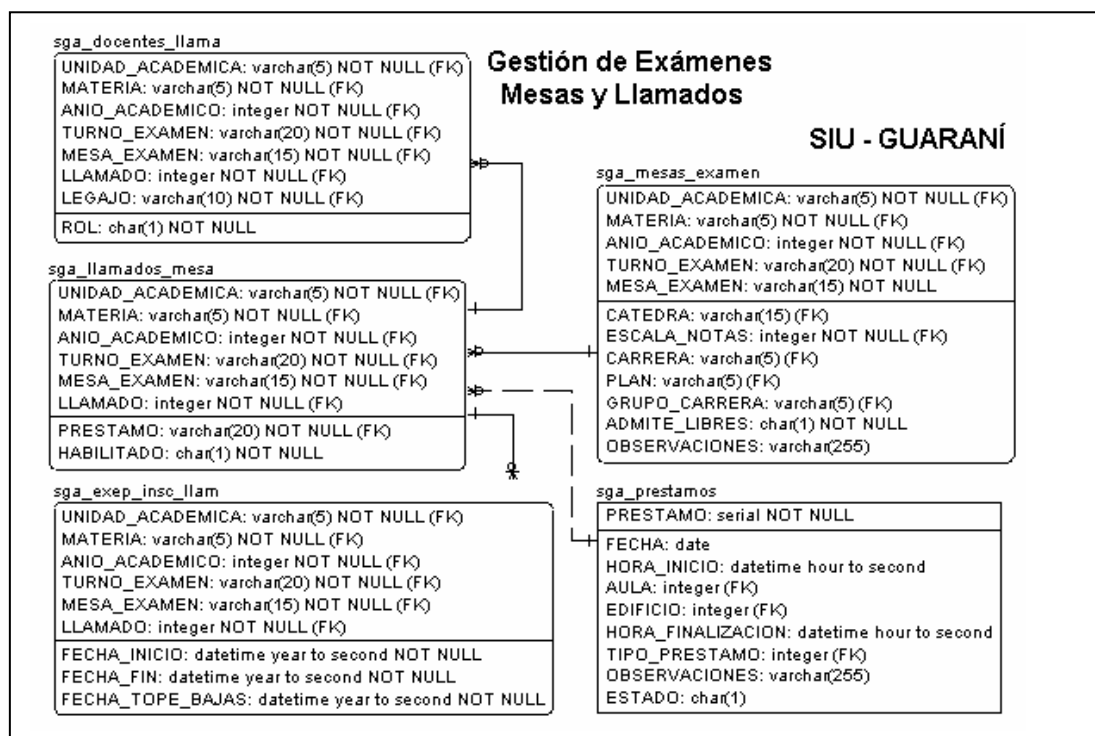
Gestión de Exámenes
Mesas y Llamados

SIU - GUARANÍ

sga_docentes_llama
UNIDAD_ACADEMICA: varchar(5) NOT NULL (FK)
MATERIA: varchar(5) NOT NULL (FK)
ANIO_ACADEMICO: integer NOT NULL (FK)
TURNO_EXAMEN: varchar(20) NOT NULL (FK)
MESA_EXAMEN: varchar(15) NOT NULL (FK)
LLAMADO: integer NOT NULL (FK)
LEGAJO: varchar(10) NOT NULL (FK)
ROL: char(1) NOT NULL

sga_llamados_mesa
UNIDAD_ACADEMICA: varchar(5) NOT NULL (FK)
MATERIA: varchar(5) NOT NULL (FK)
ANIO_ACADEMICO: integer NOT NULL (FK)
TURNO_EXAMEN: varchar(20) NOT NULL (FK)
MESA_EXAMEN: varchar(15) NOT NULL (FK)
LLAMADO: integer NOT NULL (FK)
PRESTAMO: varchar(20) NOT NULL (FK)
HABILITADO: char(1) NOT NULL

sga_exep_insc_llam
UNIDAD_ACADEMICA: varchar(5) NOT NULL (FK)
MATERIA: varchar(5) NOT NULL (FK)
ANIO_ACADEMICO: integer NOT NULL (FK)
TURNO_EXAMEN: varchar(20) NOT NULL (FK)
MESA_EXAMEN: varchar(15) NOT NULL (FK)
LLAMADO: integer NOT NULL (FK)
FECHA_INICIO: datetime year to second NOT NULL
FECHA_FIN: datetime year to second NOT NULL
FECHA_TOPE_BAJAS: datetime year to second NOT NULL

sga_mesas_examen
UNIDAD_ACADEMICA: varchar(5) NOT NULL (FK)
MATERIA: varchar(5) NOT NULL (FK)
ANIO_ACADEMICO: integer NOT NULL (FK)
TURNO_EXAMEN: varchar(20) NOT NULL (FK)
MESA_EXAMEN: varchar(15) NOT NULL
CATEDRA: varchar(15) (FK)
ESCALA_NOTAS: integer NOT NULL (FK)
CARRERA: varchar(5) (FK)
PLAN: varchar(5) (FK)
GRUPO_CARRERA: varchar(5) (FK)
ADMITE_LIBRES: char(1) NOT NULL
OBSERVACIONES: varchar(255)

sga_prestamos
PRESTAMO: serial NOT NULL
FECHA: date
HORA_INICIO: datetime hour to second
AULA: integer (FK)
EDIFICIO: integer (FK)
HORA_FINALIZACION: datetime hour to second
TIPO_PRESTAMO: integer (FK)
OBSERVACIONES: varchar(255)
ESTADO: char(1)